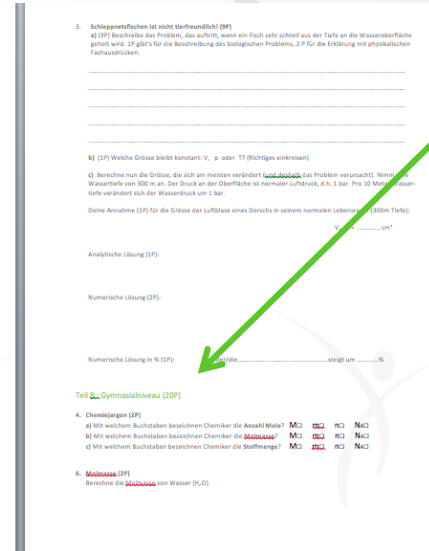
3. **Schleppnetzfischen ist nicht tierfreundlich! (9P)**

a) (3P) Beschreibe das Problem, das auftritt, wenn ein Fisch sehr *schnell* aus der Tiefe an die Wasseroberfläche geholt wird. 1P gibt's für die Beschreibung des biologischen Problems, 2 P für die Erklärung mit physikalischen Fachausdrücken.

.............................................................................................................................

.............................................................................................................................

.............................................................................................................................

.............................................................................................................................

b) (1P) Welche Grösse bleibt konstant: V, p oder T? (Richtiges einkreisen)

c) Berechne nun die Grösse, die sich am meisten verändert (und dadurch das Problem verursacht). Nimm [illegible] Wassertiefe von 300 m an. Der Druck an der Oberfläche ist normaler Luftdruck, d.h. 1 bar. Pro 10 Meter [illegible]wassertiefe verändert sich der Wasserdruck um 1 bar.

Deine Annahme (1P) für die Grösse der Luftblase eines Dorschs in seinem normalen Lebensra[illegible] (300m Tiefe):

V ............ cm³

Analytische Lösung (1P):

Numerische Lösung (2P):

Numerische Lösung in % (1P): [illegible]der/die.............................................steigt um ...........%

Teil B: Gymnasialniveau (20P)

4. **Chemiejargon (2P)**

a) Mit welchem Buchstaben bezeichnen Chemiker die **Anzahl Mole**? M☐ m☐ n☐ N$_A$☐

b) Mit welchem Buchstaben bezeichnen Chemiker die **Molmasse**? M☐ m☐ n☐ N$_A$☐

c) Mit welchem Buchstaben bezeichnen Chemiker die **Stoffmenge**? M☐ m☐ n☐ N$_A$☐

6. **Molmasse (2P)**

Berechne die Molmasse von Wasser ($H_2O$)